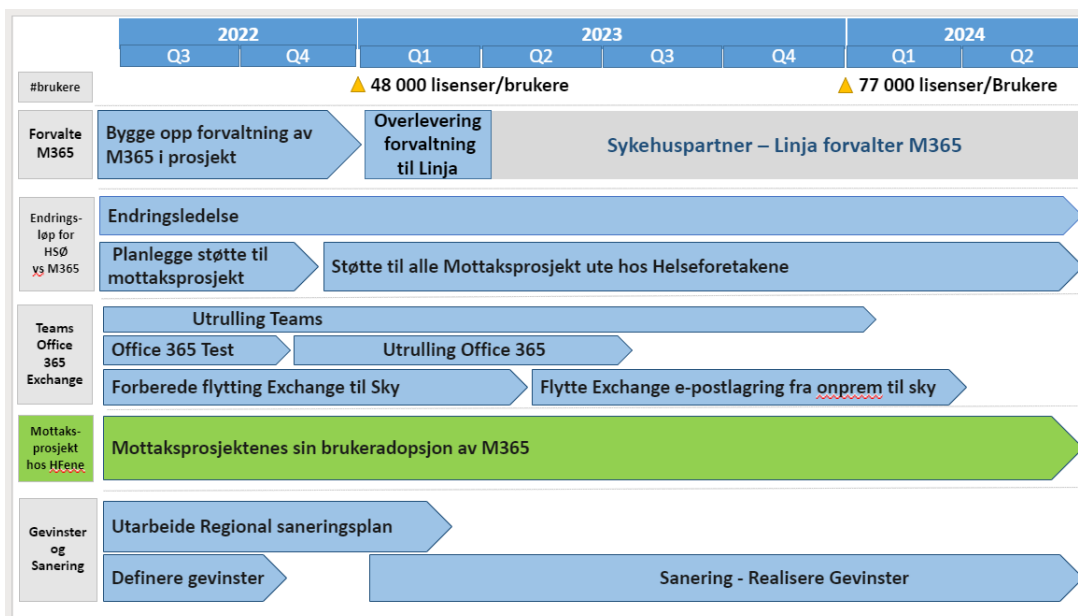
| | 2022 | | 2023 | | | | 2024 | |
|---|---|---|---|---|---|---|---|---|
| | Q3 | Q4 | Q1 | Q2 | Q3 | Q4 | Q1 | Q2 |

#brukere
48 000 lisenser/brukere
77 000 lisenser/Brukere

Forvalte M365
Bygge opp forvaltning av M365 i prosjekt
Overlevering forvaltning til Linja
Sykehuspartner – Linja forvalter M365

Endringsløp for HSØ vs M365
Endringsledelse
Planlegge støtte til mottaksprosjekt
Støtte til alle Mottaksprosjekt ute hos Helseforetakene

Teams Office 365 Exchange
Utrulling Teams
Office 365 Test
Utrulling Office 365
Forberede flytting Exchange til Sky
Flytte Exchange e-postlagring fra onprem til sky

Mottaksprosjekt hos HFene
Mottaksprosjektenes sin brukeradopsjon av M365

Gevinster og Sanering
Utarbeide Regional saneringsplan
Definere gevinster
Sanering - Realisere Gevinster